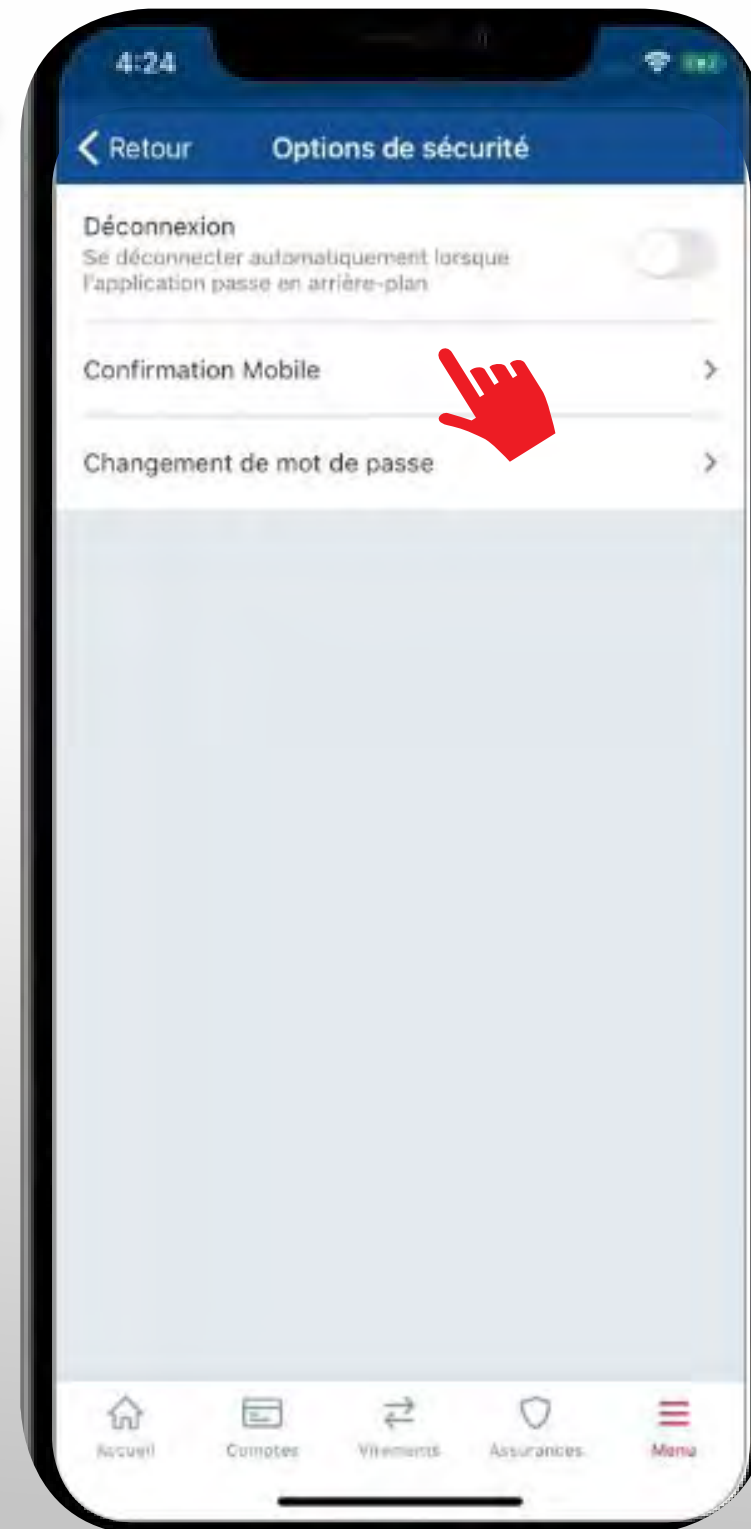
4:24

Retour

Options de sécurité

Déconnexion

Se déconnecter automatiquement lorsque l'application passe en arrière-plan

Confirmation Mobile

Changement de mot de passe

Accueil

Comptes

Virements

Assurances

Menu